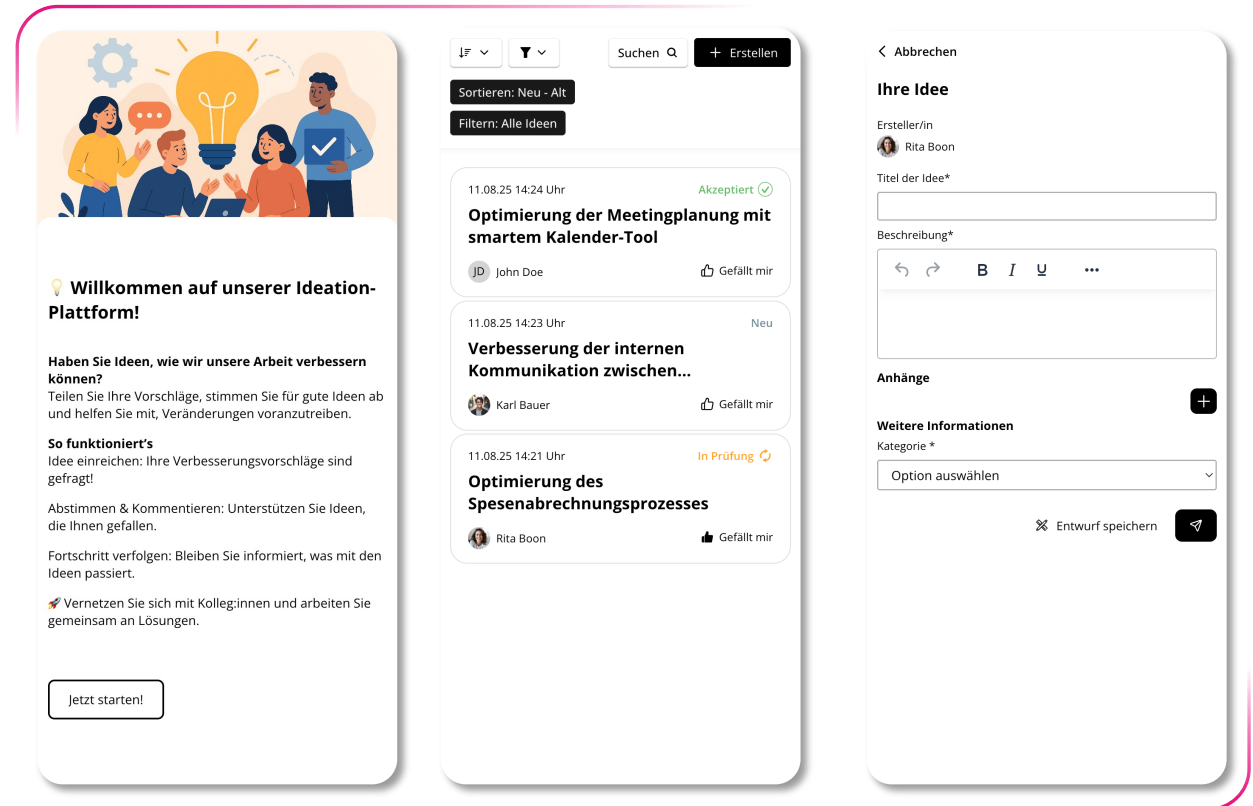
💡 Willkommen auf unserer Ideation-Plattform!

Haben Sie Ideen, wie wir unsere Arbeit verbessern können?
Teilen Sie Ihre Vorschläge, stimmen Sie für gute Ideen ab und helfen Sie mit, Veränderungen voranzutreiben.

So funktioniert's
Idee einreichen: Ihre Verbesserungsvorschläge sind gefragt!

Abstimmen & Kommentieren: Unterstützen Sie Ideen, die Ihnen gefallen.

Fortschritt verfolgen: Bleiben Sie informiert, was mit den Ideen passiert.

🚀 Vernetzen Sie sich mit Kolleg:innen und arbeiten Sie gemeinsam an Lösungen.

Jetzt starten!

Suchen
+ Erstellen
Sortieren: Neu - Alt
Filtern: Alle Ideen

11.08.25 14:24 Uhr
Akzeptiert
Optimierung der Meetingplanung mit smartem Kalender-Tool
JD John Doe
Gefällt mir

11.08.25 14:23 Uhr
Neu
Verbesserung der internen Kommunikation zwischen...
Karl Bauer
Gefällt mir

11.08.25 14:21 Uhr
In Prüfung
Optimierung des Spesenabrechnungsprozesses
Rita Boon
Gefällt mir

< Abbrechen
Ihre Idee
Ersteller/in
Rita Boon
Titel der Idee*
Beschreibung*
B I U •••
Anhänge
+
Weitere Informationen
Kategorie *
Option auswählen
Entwurf speichern